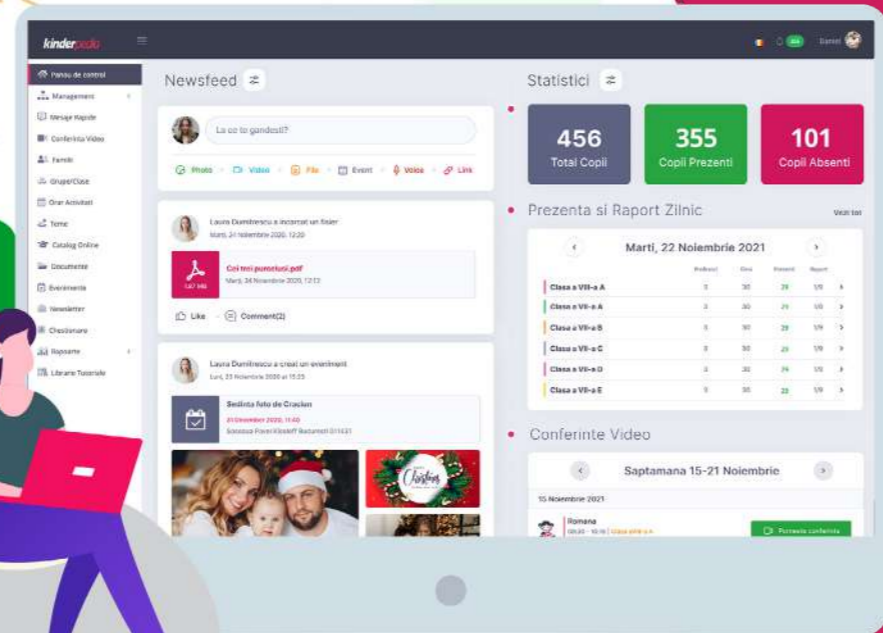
kinderpedia

Daniel

Panou de control
Management
Mesaje Rapide
Conferinta Video
Familii
Grupe/Clase
Orar Activitati
Teme
Catalog Online
Documente
Evenimente
Newsletter
Chestionare
Rapoarte
Librarie Tutoriale

Newsfeed

La ce te gandesti?

Photo Video File Event Voice Link

Laura Dumitrescu a incarcat un fisier
Marti, 24 Noiembrie 2020, 12:20

Cei trei purcelusi.pdf
Marti, 24 Noiembrie 2020, 12:13
1.67 MB

Like Comment(2)

Laura Dumitrescu a creat un eveniment
Luni, 23 Noiembrie 2020 at 15:25

Sedinta foto de Craciun
20 December 2020, 11:00
Scoala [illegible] Bucuresti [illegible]

Statistici

456
Total Copii

355
Copii Prezenti

101
Copii Absenti

Prezenta si Raport Zilnic
Vezi tot

Marti, 22 Noiembrie 2021

| | Profesori | Elevi | Prezenti | Raport |
|---|---|---|---|---|
| Clasa a VIII-a A | 3 | 30 | 29 | 1/9 |
| Clasa a VII-a A | 3 | 30 | 29 | 1/9 |
| Clasa a VII-a B | 3 | 30 | 29 | 1/9 |
| Clasa a VII-a C | 3 | 30 | 29 | 1/9 |
| Clasa a VII-a D | 3 | 30 | 29 | 1/9 |
| Clasa a VII-a E | 3 | 30 | 29 | 1/9 |

Conferinte Video

Saptamana 15-21 Noiembrie

15 Noiembrie 2021

Romana
09:00 - 10:10 | Clasa a VIII-a A

Porneste conferinta